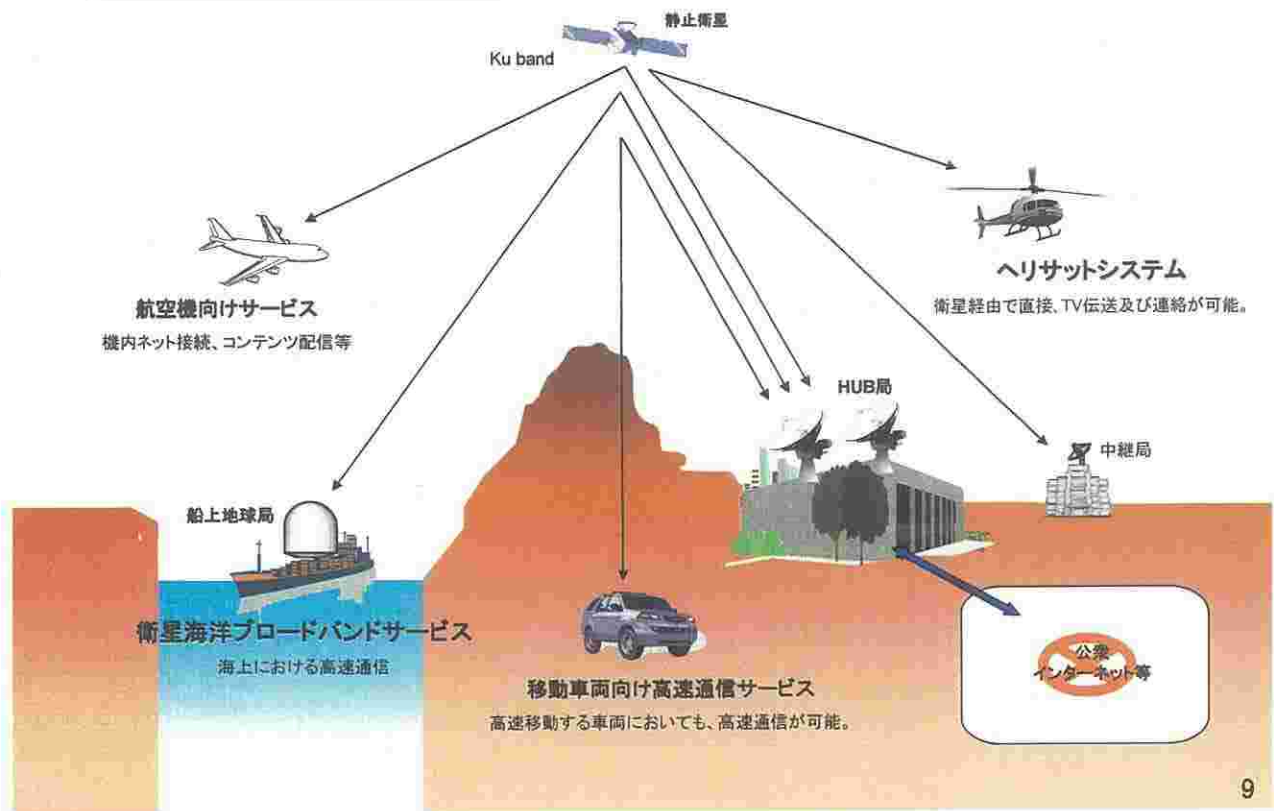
静止衛星

Ku band

航空機向けサービス

機内ネット接続、コンテンツ配信等

ヘリサットシステム

衛星経由で直接、TV伝送及び連絡が可能。

HUB局

中継局

船上地球局

衛星海洋ブロードバンドサービス

海上における高速通信

移動車両向け高速通信サービス

高速移動する車両においても、高速通信が可能。

公衆
インターネット等

9